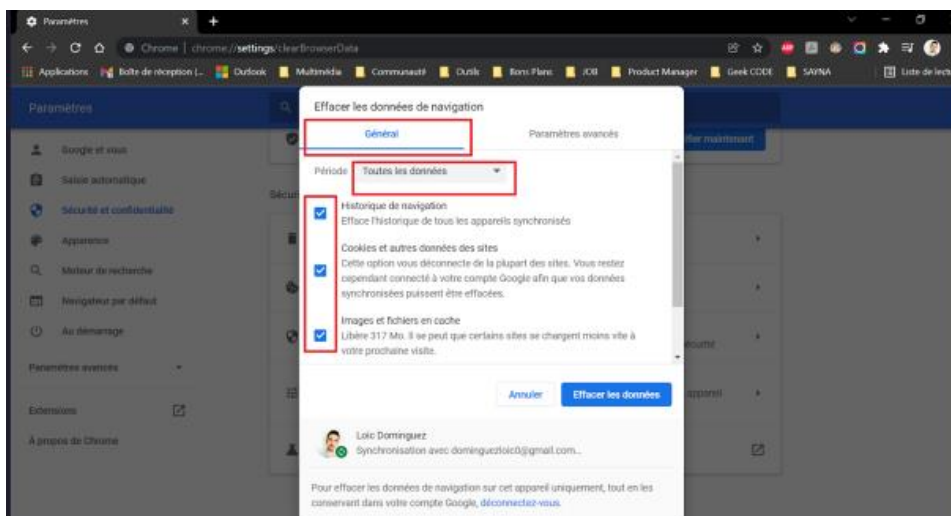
Paramètres
Chrome | chrome://settings/clearBrowserData
Applications Boîte de réception |... Outlook Multimédia Communauté Outils Bons Plans JOB Product Manager Geek CODE SAYNA Liste de lecture

Paramètres
Google et vous
Saisie automatique
Sécurité et confidentialité
Apparence
Moteur de recherche
Navigateur par défaut
Au démarrage
Paramètres avancés
Extensions
À propos de Chrome

Sécurité
ifier maintenant
sécurité
appareil

Effacer les données de navigation
Général
Paramètres avancés
Période
Toutes les données
Historique de navigation
Efface l'historique de tous les appareils synchronisés
Cookies et autres données des sites
Cette option vous déconnecte de la plupart des sites. Vous restez cependant connecté à votre compte Google afin que vos données synchronisées puissent être effacées.
Images et fichiers en cache
Libère 317 Mo. Il se peut que certains sites se chargent moins vite à votre prochaine visite.
Annuler
Effacer les données
Loic Dominguez
Synchronisation avec dominguezloic0@gmail.com...
Pour effacer les données de navigation sur cet appareil uniquement, tout en les conservant dans votre compte Google, déconnectez-vous.